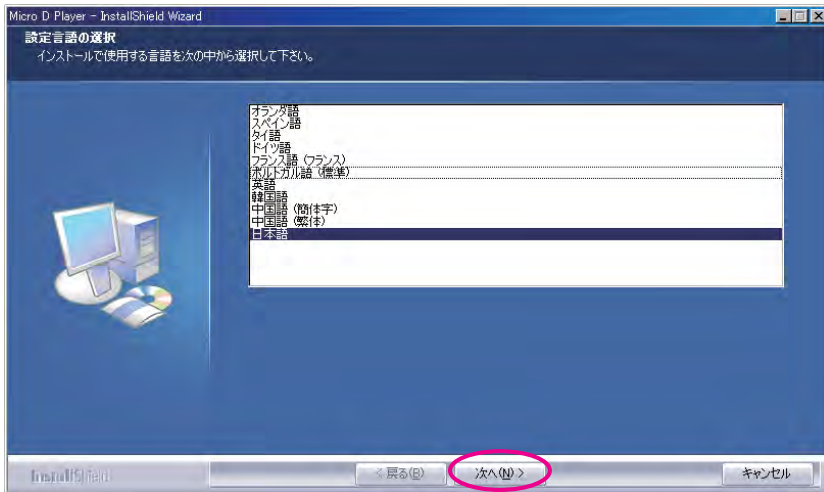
Micro D Player - InstallShield Wizard

設定言語の選択

インストールで使用する言語を次の中から選択して下さい。

オランダ語
スペイン語
タイ語
ドイツ語
フランス語（フランス）
ポルトガル語（標準）
英語
韓国語
中国語（簡体字）
中国語（繁体）
日本語

InstallShield

< 戻る(B)

次へ(N) >

キャンセル